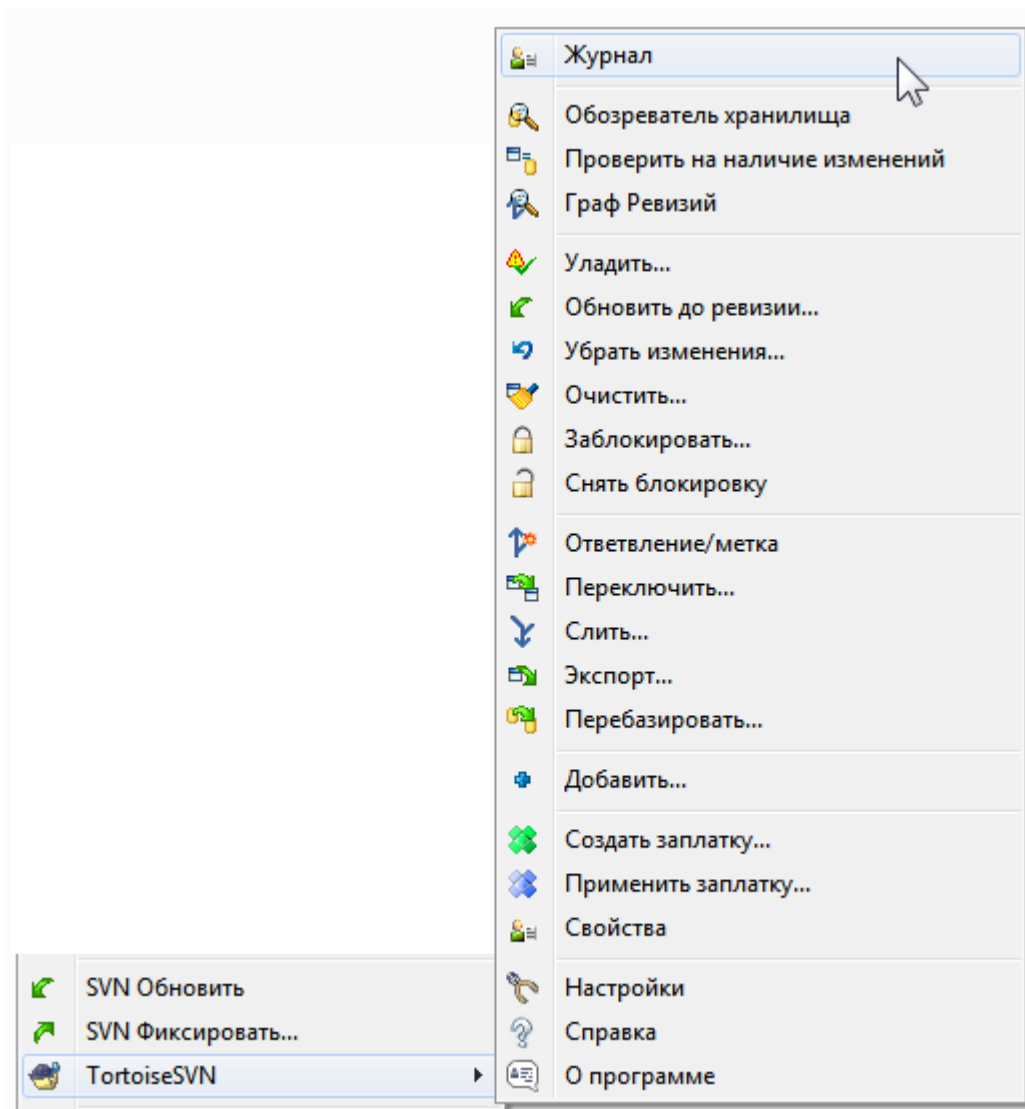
Журнал

Обозреватель хранилища
Проверить на наличие изменений
Граф Ревизий

Уладить...
Обновить до ревизии...
Убрать изменения...
Очистить...
Заблокировать...
Снять блокировку

Ответвление/метка
Переключить...
Слить...
Экспорт...
Перебазировать...

Добавить...

Создать заплатку...
Применить заплатку...
Свойства

Настройки
Справка
О программе

SVN Обновить
SVN Фиксировать...
TortoiseSVN